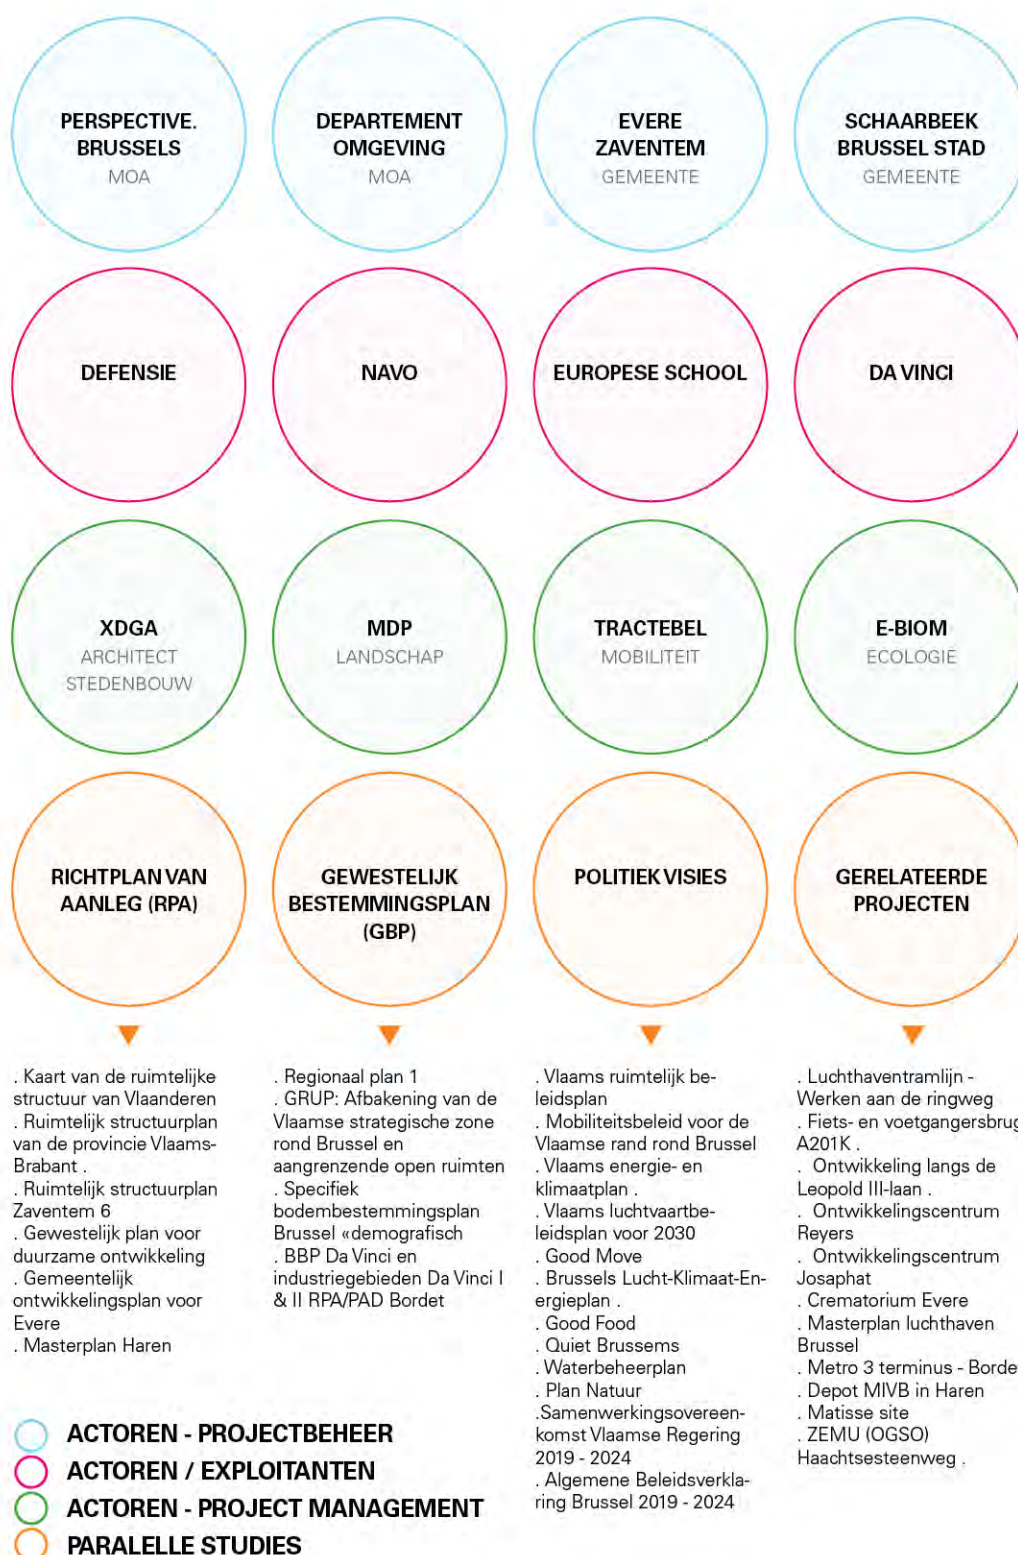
PERSPECTIVE. BRUSSELS
MOA

DEPARTEMENT OMGEVING
MOA

EVERE ZAVENTEM
GEMEENTE

SCHAARBEEK BRUSSEL STAD
GEMEENTE

DEFENSIE

NAVO

EUROPESE SCHOOL

DA VINCI

XDGA
ARCHITECT STEDENBOUW

MDP
LANDSCHAP

TRACTEBEL
MOBILITEIT

E-BIOM
ECOLOGIE

RICHTPLAN VAN AANLEG (RPA)

GEWESTELIJK BESTEMMINGSPLAN (GBP)

POLITIEK VISIES

GERELATEERDE PROJECTEN

. Kaart van de ruimtelijke structuur van Vlaanderen
. Ruimtelijk structuurplan van de provincie Vlaams-Brabant .
. Ruimtelijk structuurplan Zaventem 6
. Gewestelijk plan voor duurzame ontwikkeling
. Gemeentelijk ontwikkelingsplan voor Evere
. Masterplan Haren

. Regionaal plan 1
. GRUP: Afbakening van de Vlaamse strategische zone rond Brussel en aangrenzende open ruimten
. Specifiek bodembestemmingsplan Brussel «demografisch
. BBP Da Vinci en industriegebieden Da Vinci I & II RPA/PAD Bordet

. Vlaams ruimtelijk beleidsplan
. Mobiliteitsbeleid voor de Vlaamse rand rond Brussel
. Vlaams energie- en klimaatplan .
. Vlaams luchtvaartbeleidsplan voor 2030
. Good Move
. Brussels Lucht-Klimaat-Energieplan .
. Good Food
. Quiet Brussems
. Waterbeheerplan
. Plan Natuur
.Samenwerkingsovereenkomst Vlaamse Regering 2019 - 2024
. Algemene Beleidsverklaring Brussel 2019 - 2024

. Luchthaventramlijn - Werken aan de ringweg
. Fiets- en voetgangersbrug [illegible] A201K .
. Ontwikkeling langs de Leopold III-laan .
. Ontwikkelingscentrum Reyers
. Ontwikkelingscentrum Josaphat
. Crematorium Evere
. Masterplan luchthaven Brussel
. Metro 3 terminus - Borde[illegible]
. Depot MIVB in Haren
. Matisse site
. ZEMU (OGSO) Haachtsesteenweg .

ACTOREN - PROJECTBEHEER
ACTOREN / EXPLOITANTEN
ACTOREN - PROJECT MANAGEMENT
PARALELLE STUDIES